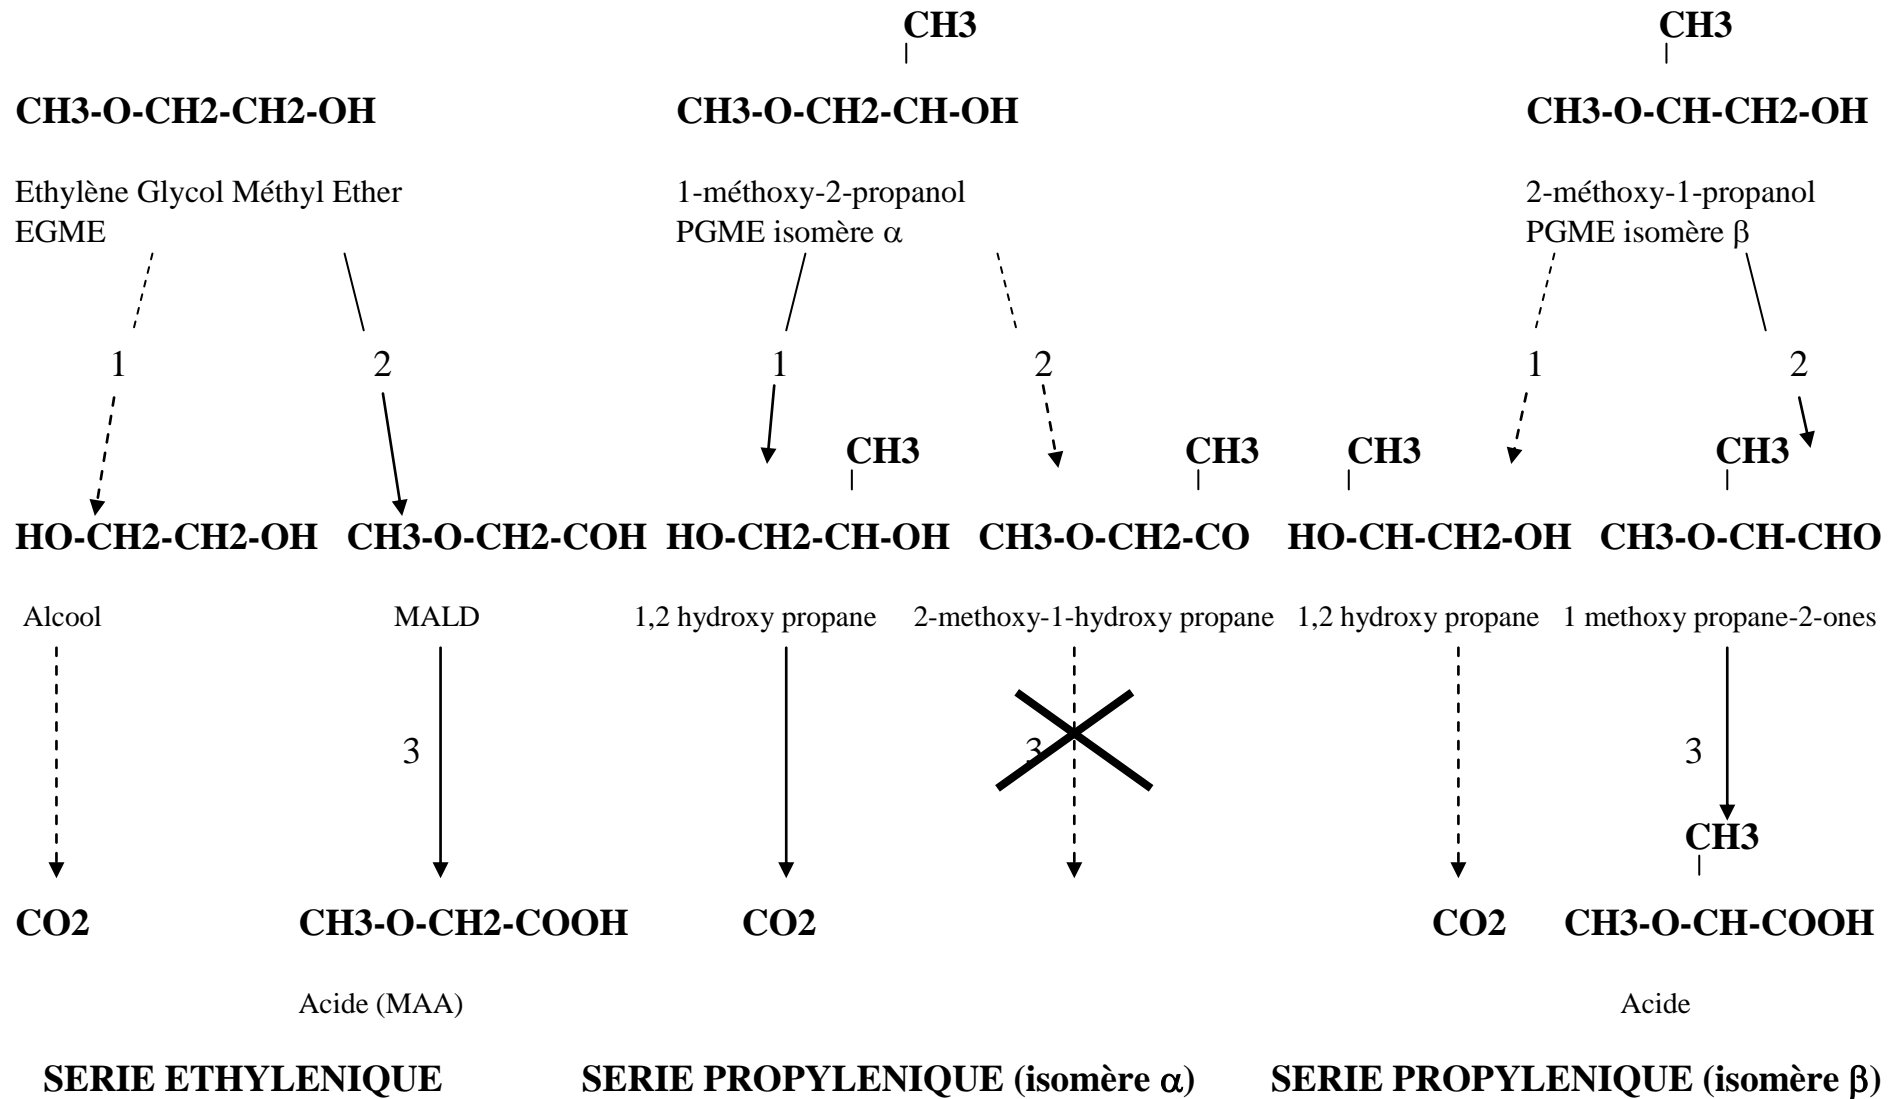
CH3

CH3

CH3-O-CH2-CH2-OH

CH3-O-CH2-CH-OH

CH3-O-CH-CH2-OH

Ethylène Glycol Méthyl Ether
EGME

1-méthoxy-2-propanol
PGME isomère α

2-méthoxy-1-propanol
PGME isomère β

1 2 1 2 1 2

CH3 CH3 CH3 CH3

HO-CH2-CH2-OH CH3-O-CH2-COH HO-CH2-CH-OH CH3-O-CH2-CO HO-CH-CH2-OH CH3-O-CH-CHO

Alcool MALD 1,2 hydroxy propane 2-methoxy-1-hydroxy propane 1,2 hydroxy propane 1 methoxy propane-2-ones

3 3 3

CH3

CO2 CH3-O-CH2-COOH CO2 CO2 CH3-O-CH-COOH

Acide (MAA) Acide

SERIE ETHYLENIQUE SERIE PROPYLENIQUE (isomère α) SERIE PROPYLENIQUE (isomère β)